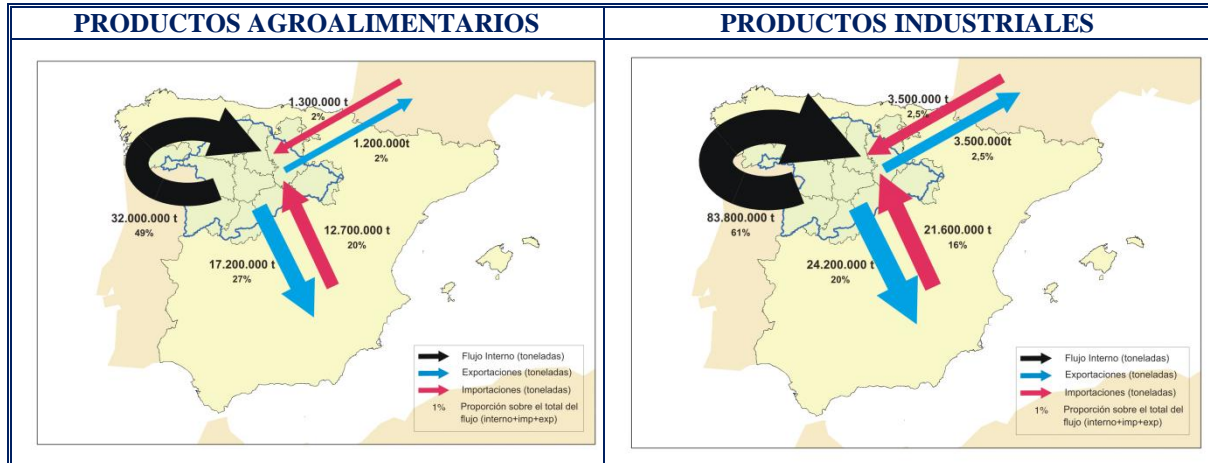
| PRODUCTOS AGROALIMENTARIOS | PRODUCTOS INDUSTRIALES |
|---|---|
| 1.300.000 t 2% 1.200.000t 2% 32.000.000 t 49% 12.700.000 t 20% 17.200.000 t 27% Flujo Interno (toneladas) Exportaciones (toneladas) Importaciones (toneladas) 1% Proporción sobre el total del flujo (interno+imp+exp) | 3.500.000 t 2,5% 3.500.000t 2,5% 83.800.000 t 61% 21.600.000 t 16% 24.200.000 t 20% Flujo Interno (toneladas) Exportaciones (toneladas) Importaciones (toneladas) 1% Proporción sobre el total del flujo (interno+imp+exp) |